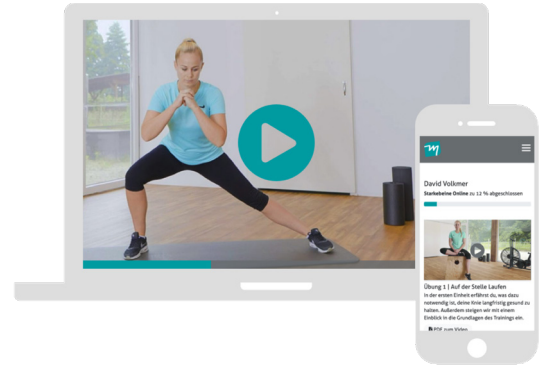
David Volkmer

Starkebeine Online zu 12 % abgeschlossen

Übung 1 | Auf der Stelle Laufen

In der ersten Einheit erfährst du, was dazu notwendig ist, deine Knie langfristig gesund zu halten. Außerdem steigen wir mit einem Einblick in die Grundlagen des Trainings ein.

PDF zum Video